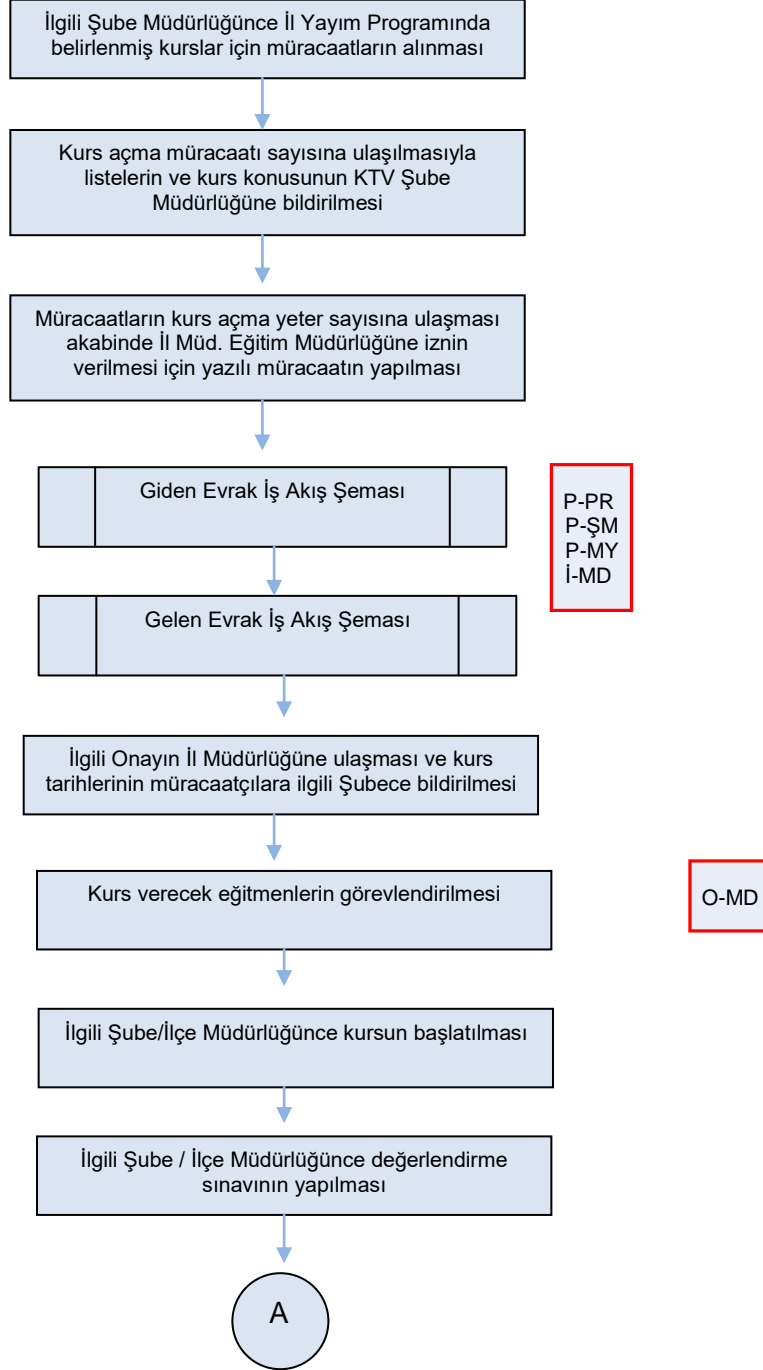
İlgili Şube Müdürlüğünce İl Yayım Programında belirlenmiş kurslar için müracaatların alınması

Kurs açma müracaatı sayısına ulaşılmasıyla listelerin ve kurs konusunun KTV Şube Müdürlüğüne bildirilmesi

Müracaatların kurs açma yeter sayısına ulaşması akabinde İl Müd. Eğitim Müdürlüğüne iznin verilmesi için yazılı müracaatın yapılması

Giden Evrak İş Akış Şeması

P-PR
P-ŞM
P-MY
İ-MD

Gelen Evrak İş Akış Şeması

İlgili Onayın İl Müdürlüğüne ulaşması ve kurs tarihlerinin müracaatçılara ilgili Şubece bildirilmesi

Kurs verecek eğitmenlerin görevlendirilmesi

O-MD

İlgili Şube/İlçe Müdürlüğünce kursun başlatılması

İlgili Şube / İlçe Müdürlüğünce değerlendirme sınavının yapılması

A